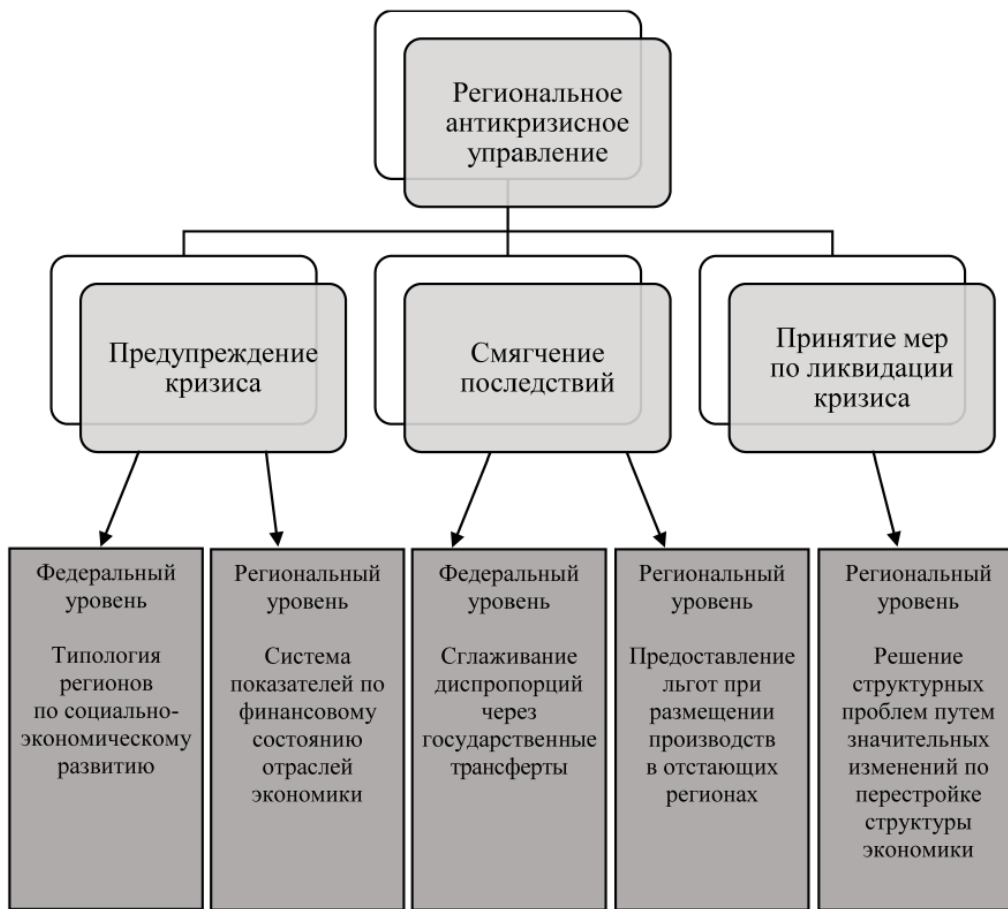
Региональное антикризисное управление

Предупреждение кризиса

Смягчение последствий

Принятие мер по ликвидации кризиса

Федеральный уровень

Типология регионов по социально-экономическому развитию

Региональный уровень

Система показателей по финансовому состоянию отраслей экономики

Федеральный уровень

Сглаживание диспропорций через государственные трансферты

Региональный уровень

Предоставление льгот при размещении производств в отстающих регионах

Региональный уровень

Решение структурных проблем путем значительных изменений по перестройке структуры экономики